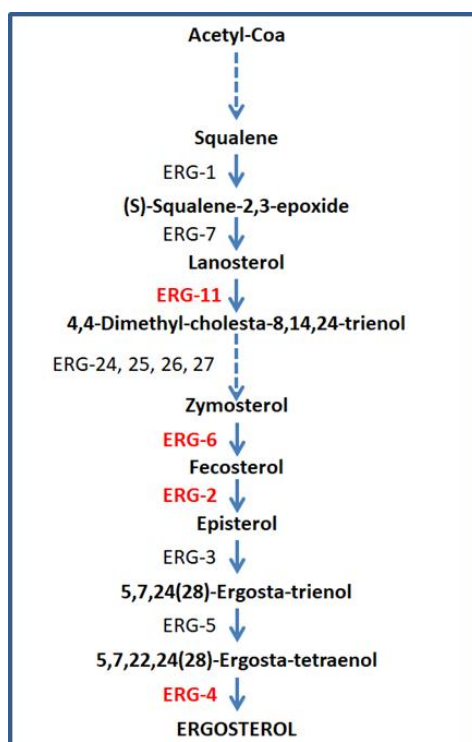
Acetyl-Coa

Squalene

ERG-1

(S)-Squalene-2,3-epoxide

ERG-7

Lanosterol

ERG-11

4,4-Dimethyl-cholesta-8,14,24-trienol

ERG-24, 25, 26, 27

Zymosterol

ERG-6

Fecosterol

ERG-2

Episterol

ERG-3

5,7,24(28)-Ergosta-trienol

ERG-5

5,7,22,24(28)-Ergosta-tetraenol

ERG-4

ERGOSTEROL